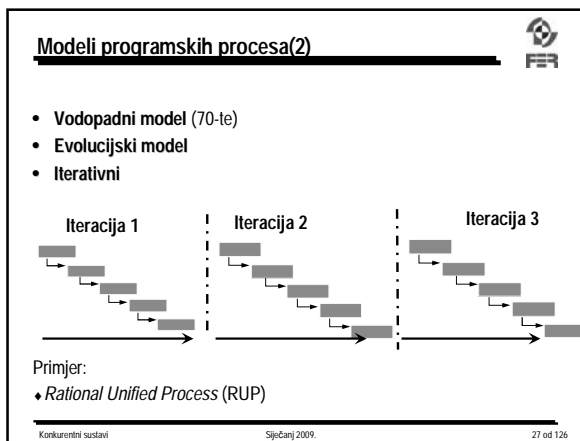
Modeli programskih procesa(2)

FER

- Vodopadni model (70-te)
- Evolucijski model
- Iterativni

Iteracija 1

Iteracija 2

Iteracija 3

Primjer:

♦ Rational Unified Process (RUP)

Konkurentni sustavi

Siječanj 2009.

27 od 126